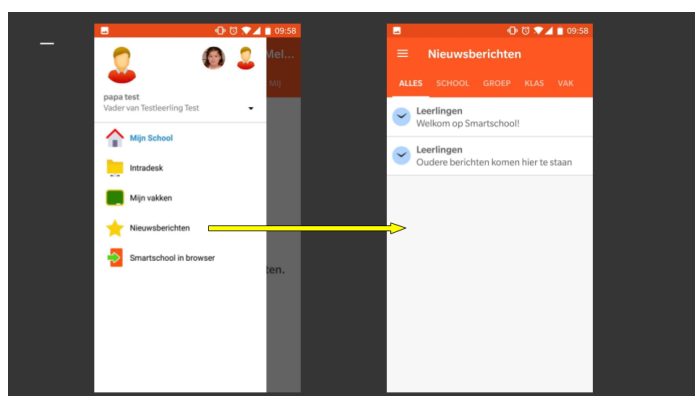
–

09:58

Mel...

MIJ

papa test
Vader van Testleerling Test

Mijn School

Intradesk

Mijn vakken

Nieuwsberichten

Smartschool in browser

ten.

09:58

Nieuwsberichten

ALLES SCHOOL GROEP KLAS VAK

Leerlingen
Welkom op Smartschool!

Leerlingen
Oudere berichten komen hier te staan